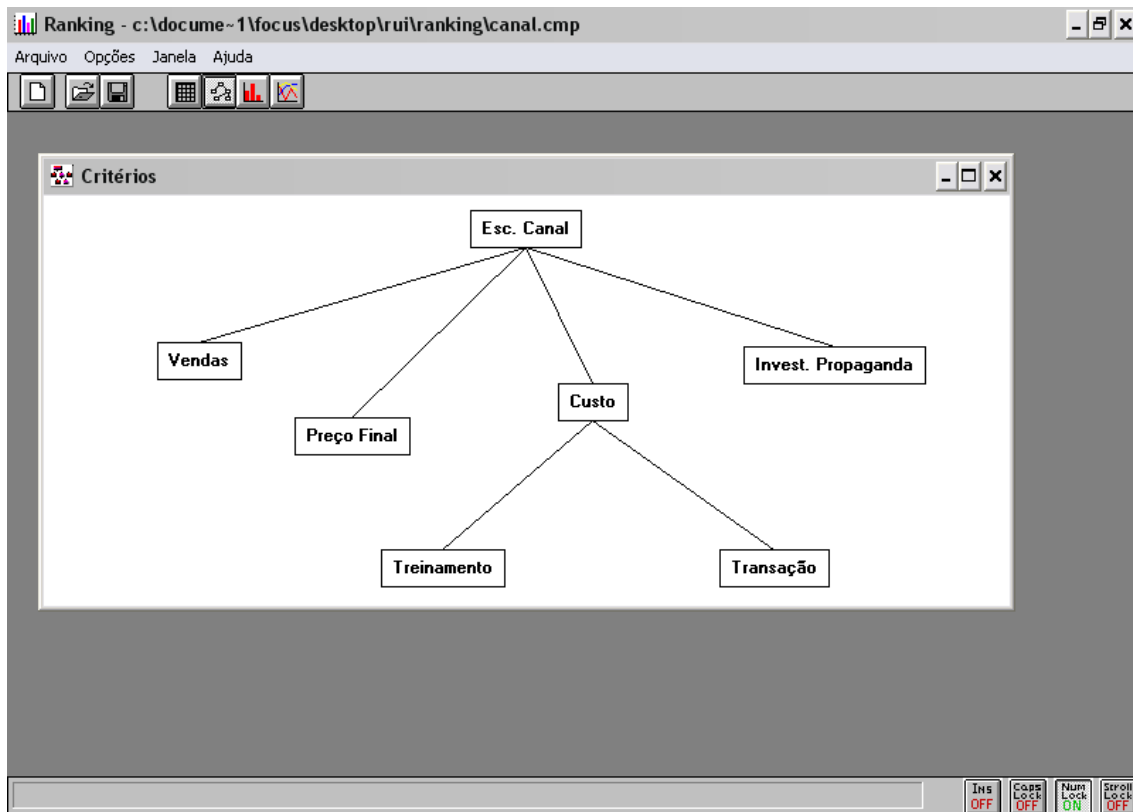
Ranking - c:\docume~1\focus\desktop\rui\ranking\canal.cmp

Arquivo Opções Janela Ajuda

Critérios

Esc. Canal

Vendas

Preço Final

Custo

Invest. Propaganda

Treinamento

Transação

Ins OFF

Caps Lock OFF

Num Lock ON

Scroll Lock OFF